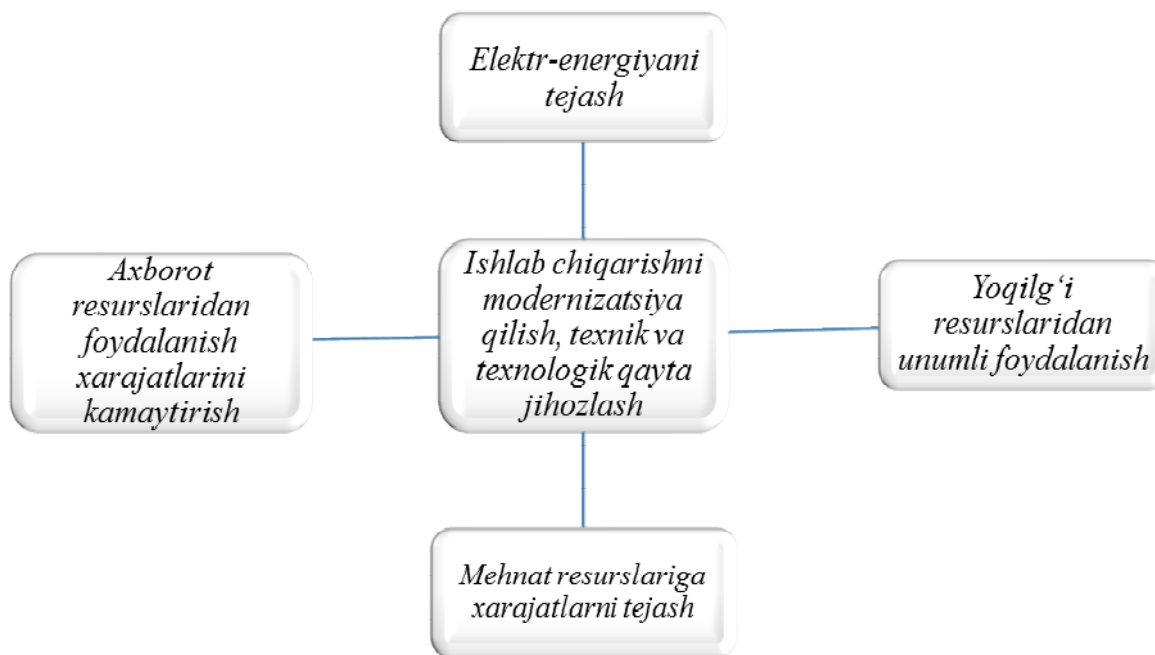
Elektr-energiyani tejash

Axborot resurslaridan foydalanish xarajatlarini kamaytirish

Ishlab chiqarishni modernizatsiya qilish, texnik va texnologik qayta jihozlash

Yoqilg‘i resurslaridan unumli foydalanish

Mehnat resurslariga xarajatlarni tejash